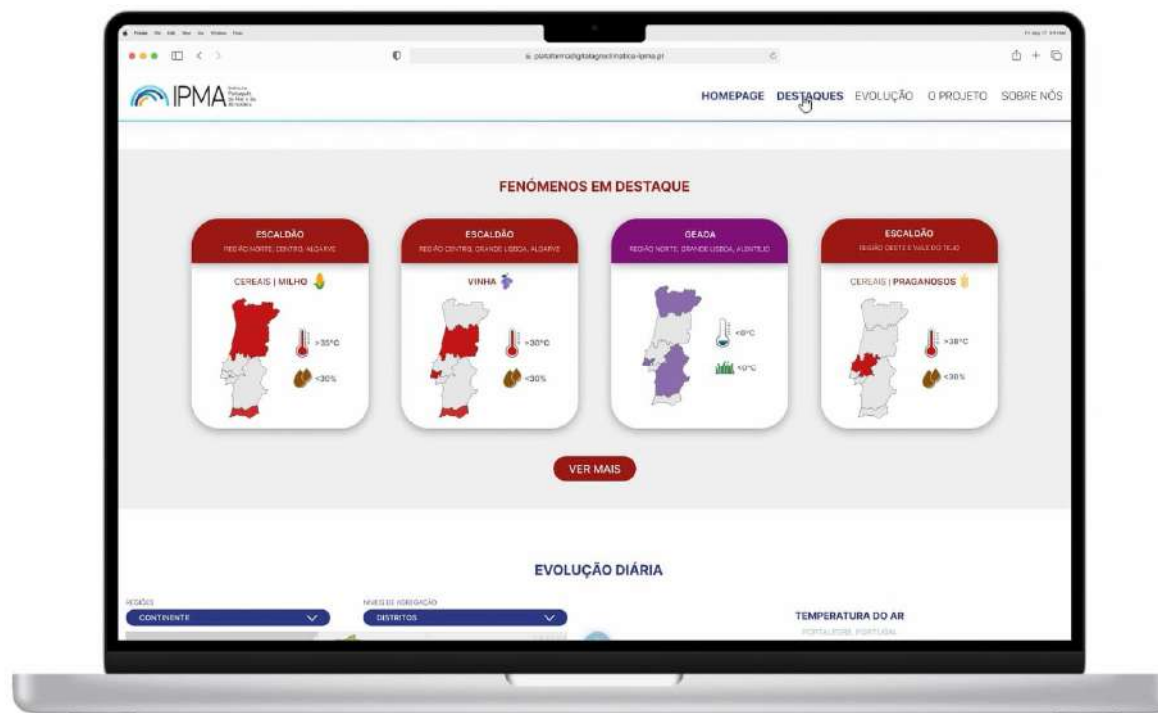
IPMA

HOMEPAGE DESTAQUES EVOLUÇÃO O PROJETO SOBRE NÓS

FENÓMENOS EM DESTAQUE

ESCALDÃO
REGIÃO NORTE, CENTRO, ALGARVE
CEREAIS | MILHO
>35°C
<30%

ESCALDÃO
REGIÃO CENTRO, GRANDE LISBOA, ALGARVE
VINHA
>30°C
<30%

GEADA
REGIÃO NORTE, GRANDE LISBOA, ALENTEJO
<0°C
<0°C

ESCALDÃO
REGIÃO OESTE E VALE DO TEJO
CEREAIS | PRAGANOSOS
>38°C
<30%

VER MAIS

EVOLUÇÃO DIÁRIA

REGIÕES
CONTINENTE
NÍVEIS DE AGREGAÇÃO
DISTRITOS

TEMPERATURA DO AR
PORTALEGRE, PORTUGAL